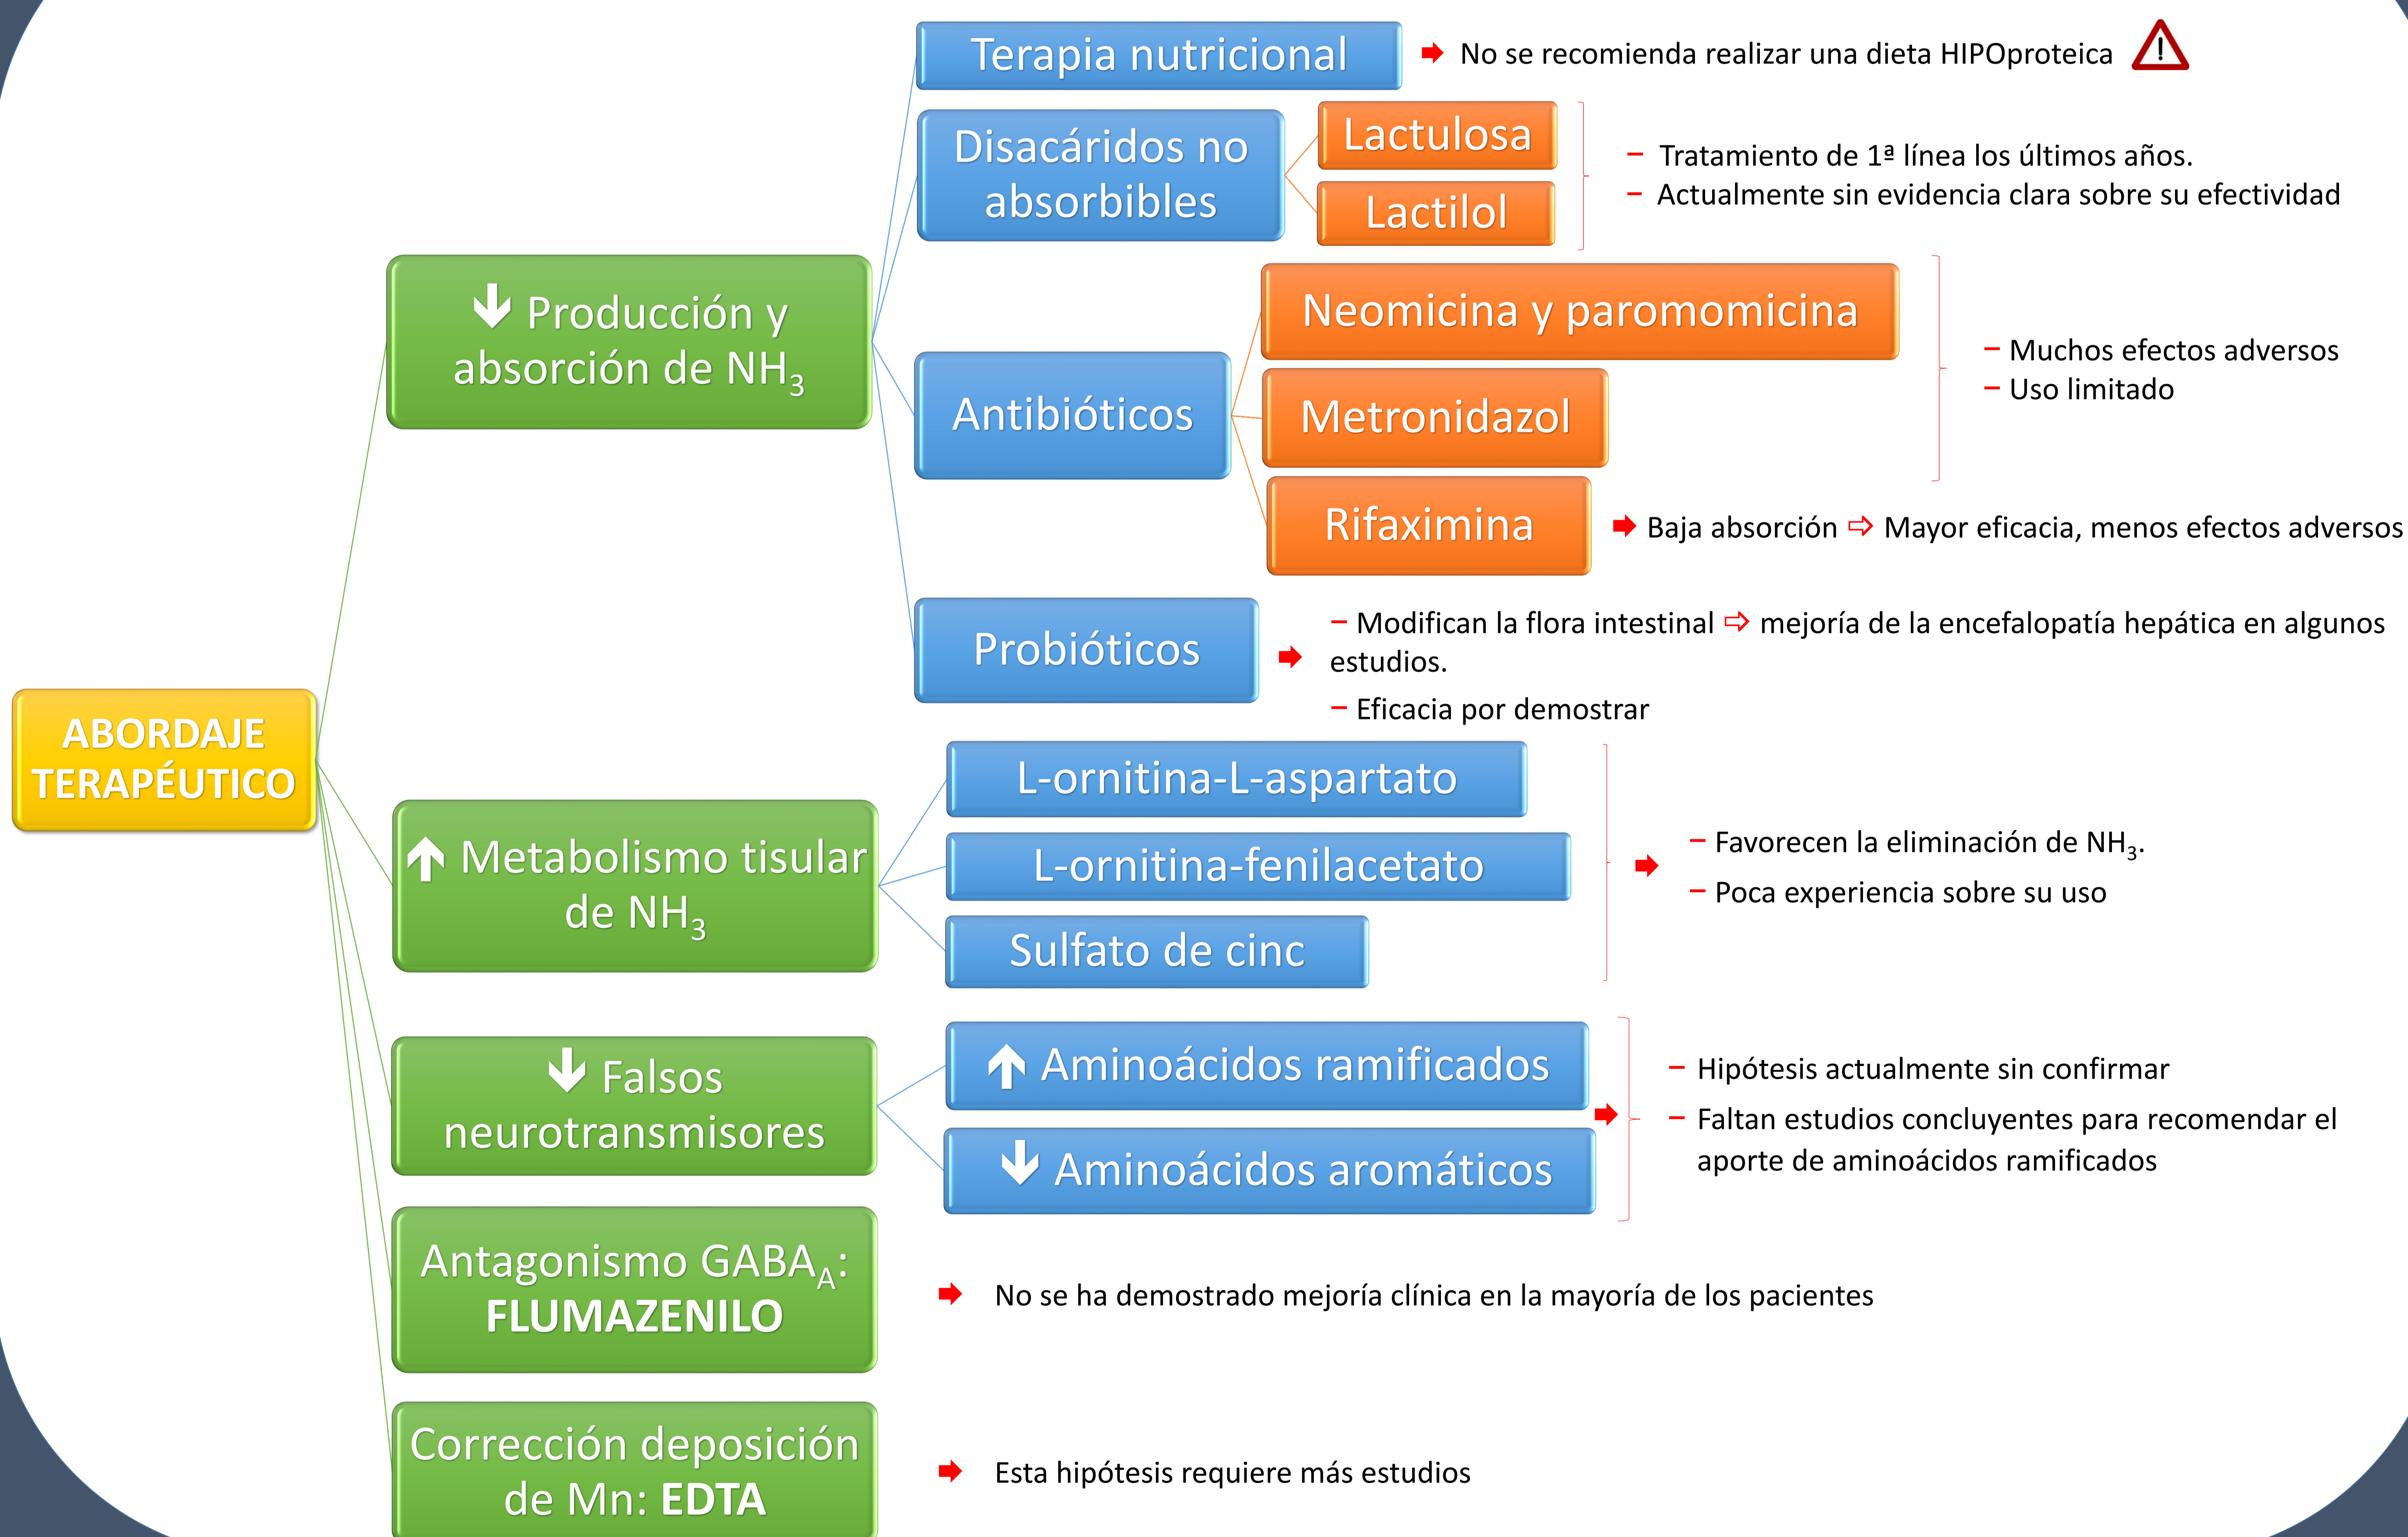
ABORDAJE TERAPÉUTICO

↓ Producción y absorción de $NH_3$

Terapia nutricional
No se recomienda realizar una dieta HIPOproteica

Disacáridos no absorbibles
Lactulosa
Lactilol
– Tratamiento de 1ª línea los últimos años.
– Actualmente sin evidencia clara sobre su efectividad

Antibióticos
Neomicina y paromomicina
Metronidazol
– Muchos efectos adversos
– Uso limitado
Rifaximina
Baja absorción ⇨ Mayor eficacia, menos efectos adversos

Probióticos
– Modifican la flora intestinal ⇨ mejoría de la encefalopatía hepática en algunos estudios.
– Eficacia por demostrar

↑ Metabolismo tisular de $NH_3$
L-ornitina-L-aspartato
L-ornitina-fenilacetato
Sulfato de cinc
– Favorecen la eliminación de $NH_3$.
– Poca experiencia sobre su uso

↓ Falsos neurotransmisores
↑ Aminoácidos ramificados
↓ Aminoácidos aromáticos
– Hipótesis actualmente sin confirmar
– Faltan estudios concluyentes para recomendar el aporte de aminoácidos ramificados

Antagonismo $GABA_A$: FLUMAZENILO
No se ha demostrado mejoría clínica en la mayoría de los pacientes

Corrección deposición de Mn: EDTA
Esta hipótesis requiere más estudios